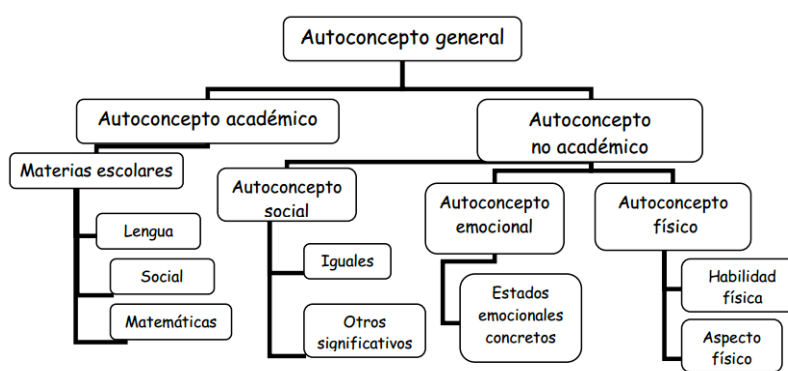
Autoconcepto general

Autoconcepto académico

Autoconcepto no académico

Materias escolares

Lengua

Social

Matemáticas

Autoconcepto social

Iguales

Otros significativos

Autoconcepto emocional

Estados emocionales concretos

Autoconcepto físico

Habilidad física

Aspecto físico